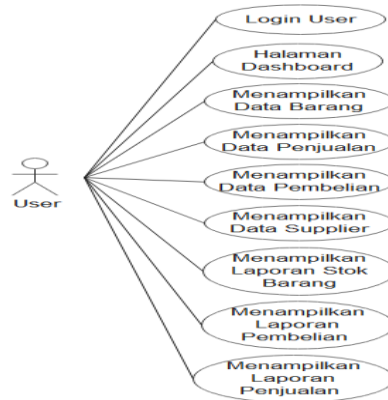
User

Login User

Halaman Dashboard

Menampilkan Data Barang

Menampilkan Data Penjualan

Menampilkan Data Pembelian

Menampilkan Data Supplier

Menampilkan Laporan Stok Barang

Menampilkan Laporan Pembelian

Menampilkan Laporan Penjualan